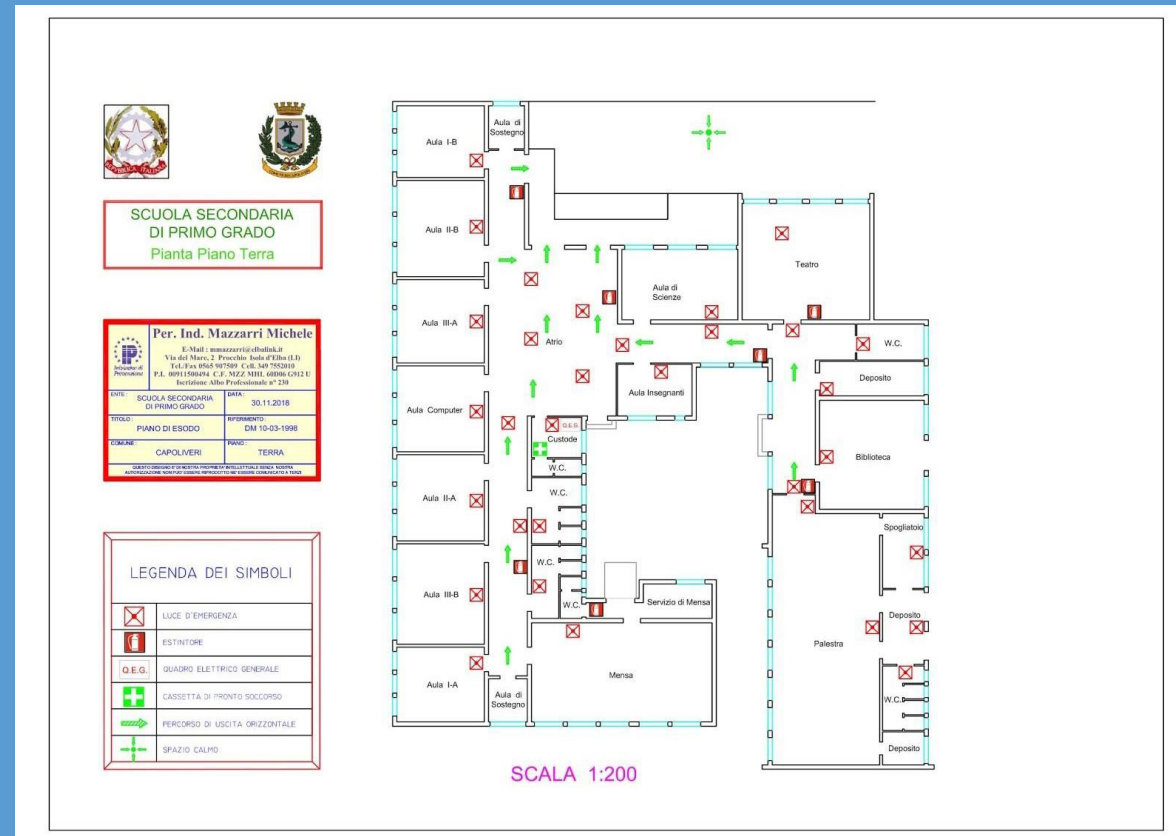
REPUBBLICA ITALIANA

SCUOLA SECONDARIA
DI PRIMO GRADO
Pianta Piano Terra

Per. Ind. Mazzarri Michele
E-Mail : mmazzarri@elbalink.it
Via del Marc. 2 Procchio Isola d'Elba (LI)
Tel./Fax 0565 907509 Cell. 349 7552010
P.I. 00911500494 C.F. MZZ MHL 60D06 G912 U
Iscrizione Albo Professionale n° 230

Istruzione di Prevenzione

| ENTE: SCUOLA SECONDARIA DI PRIMO GRADO | DATA: 30.11.2018 |
|---|---|
| TITOLO: PIANO DI ESODO | RIFERIMENTO: DM 10-03-1998 |
| COMUNE: CAPOLIVERI | PIANO: TERRA |

QUESTO DISEGNO E' DI NOSTRA PROPRIETA' INTELLETTUALE SENZA NOSTRA AUTORIZZAZIONE NON PUO' ESSERE RIPRODOTTO NE' ESSERE COMUNICATO A TERZI

LEGENDA DEI SIMBOLI

LUCE D'EMERGENZA
ESTINTORE
Q.E.G. QUADRO ELETTRICO GENERALE
CASSETTA DI PRONTO SOCCORSO
PERCORSO DI USCITA ORIZZONTALE
SPAZIO CALMO

Aula I-B
Aula di Sostegno
Aula II-B
Aula III-A
Aula Computer
Aula II-A
Aula III-B
Aula I-A
Aula di Sostegno
Atrio
Aula di Scienze
Teatro
Aula Insegnanti
Q.E.G.
Custode
W.C.
W.C.
W.C.
W.C.
Servizio di Mensa
Mensa
W.C.
Deposito
Biblioteca
Spogliatoio
Deposito
Palestra
W.C.
Deposito

SCALA 1:200